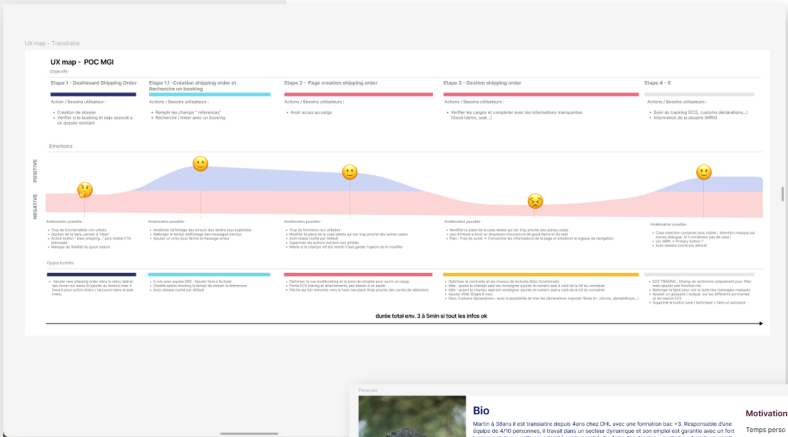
UX map - Translaire

UX map - POC MGI

Objectifs

Etape 1 - Dashboard Shipping Order

Actions / Besoins utilisateur :

Creation de dossier
Verifier si le booking est déjà associé à un dossier existant

Etape 1.1 - Création shipping order et Recherche un booking

Actions / Besoins utilisateur :

Remplir les champs "références"
Recherche / Select avec un booking

Etape 2 - Page création shipping order

Actions / Besoins utilisateur :

Avoir accès au cargo

Etape 3 - Gestion shipping order

Actions / Besoins utilisateur :

Vérifier les champs et completer avec les informations manquantes (Good items, seals...)

Etape 4 - X

Actions / Besoins utilisateur :

Suivi du tracking ECS, customs déclarations...
Information de la douane (MRN)

Emotions

POSITIVE

NEGATIVE

Amélioration possible :

Amélioration possible :

Amélioration possible :

Amélioration possible :

Amélioration possible :

Opportunités

durée total env. 3 à 5min si tout les infos ok

Persona

Bio

Martin à 38ans il est translaitre depuis 4ans chez DHL avec une formation bac +3. Responsable d'une équipe de 4/10 personnes, il travail dans un secteur dynamique et son emploi est garantie avec un fort

Motivation

Temps perso